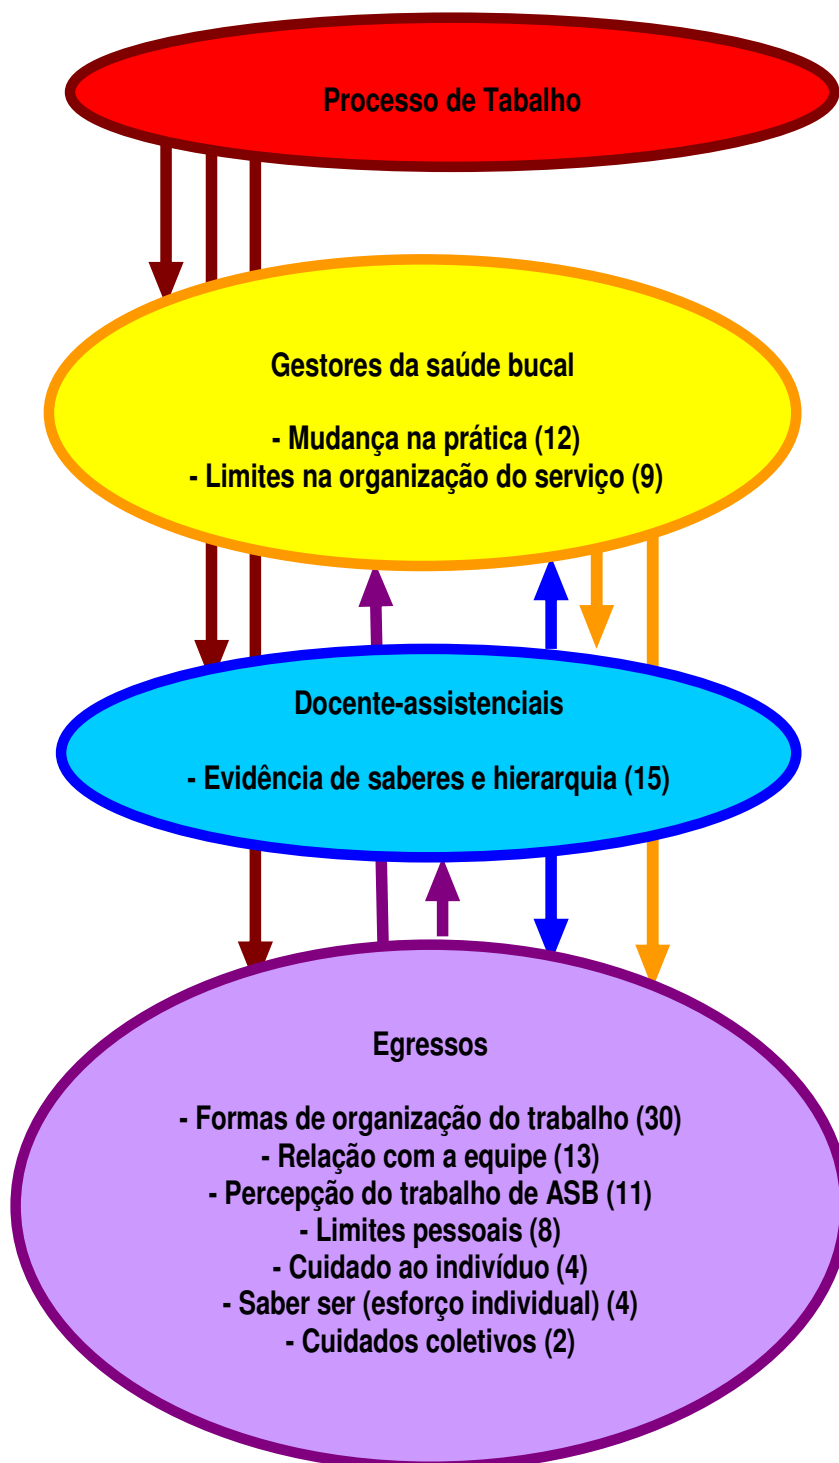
Processo de Tabalho

Gestores da saúde bucal

- Mudança na prática (12)
- Limites na organização do serviço (9)

Docente-assistenciais

- Evidência de saberes e hierarquia (15)

Egressos

- Formas de organização do trabalho (30)
- Relação com a equipe (13)
- Percepção do trabalho de ASB (11)
- Limites pessoais (8)
- Cuidado ao indivíduo (4)
- Saber ser (esforço individual) (4)
- Cuidados coletivos (2)